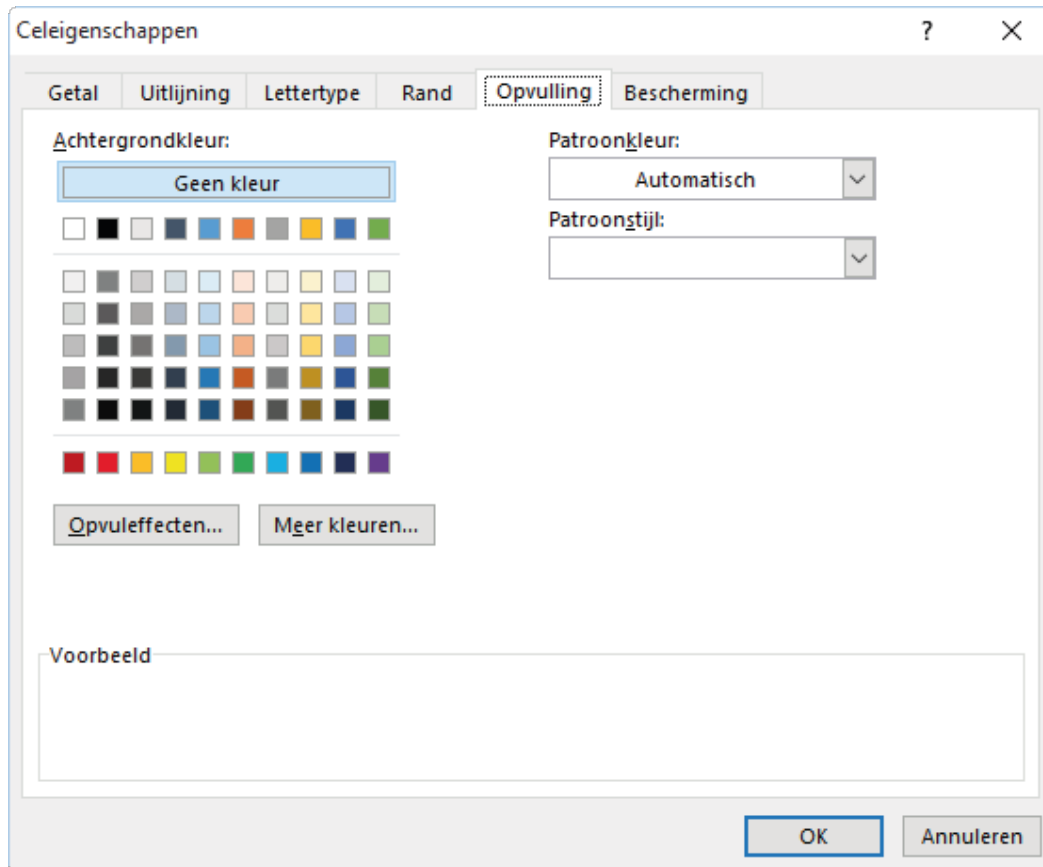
Celeigenschappen

?

X

Getal

Uitlijning

Lettertype

Rand

Opvulling

Bescherming

Achtergrondkleur:

Geen kleur

Opvuleffecten...

Meer kleuren...

Patroonkleur:

Automatisch

Patroonstijl:

Voorbeeld

OK

Annuleren